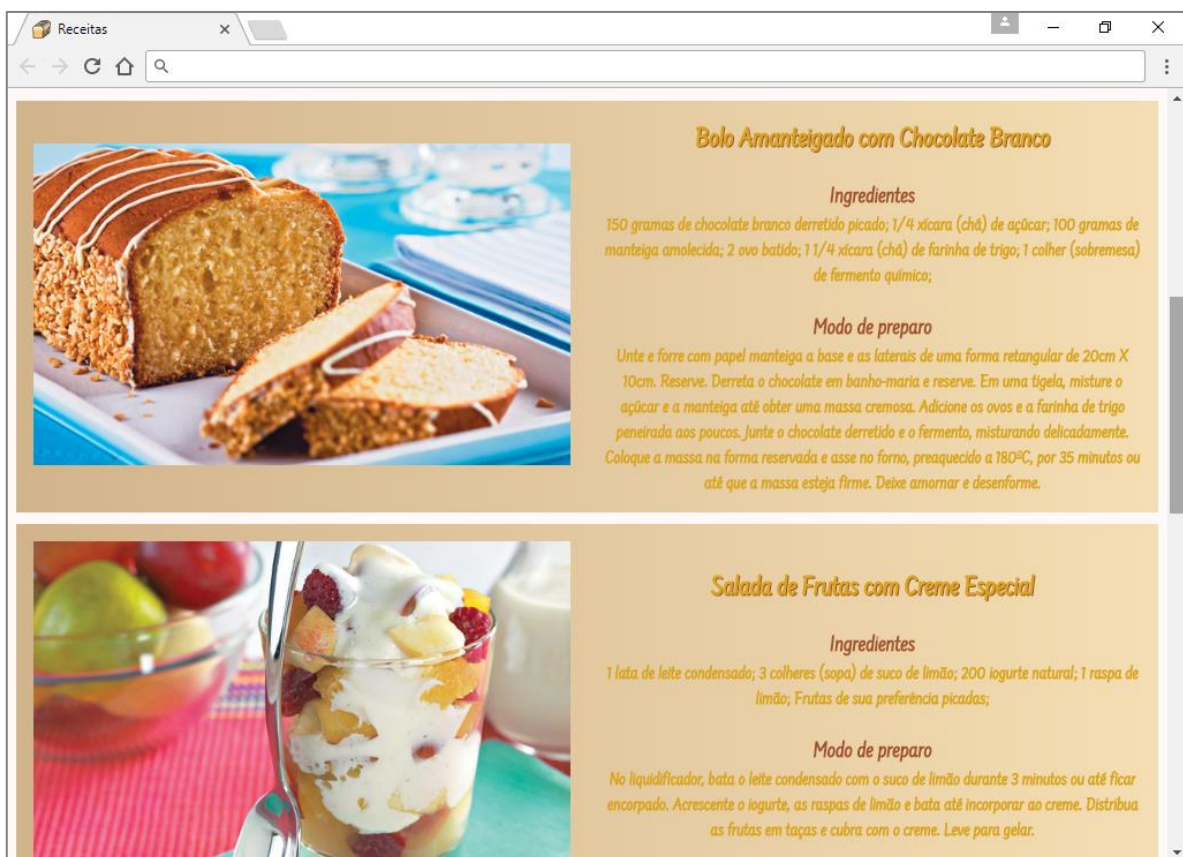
Receitas

Bolo Amanteigado com Chocolate Branco

Ingredientes
150 gramas de chocolate branco derretido picado; 1/4 xícara (chá) de açúcar; 100 gramas de manteiga amolecida; 2 ovo batido; 1 1/4 xícara (chá) de farinha de trigo; 1 colher (sobremesa) de fermento químico;

Modo de preparo
Unte e forre com papel manteiga a base e as laterais de uma forma retangular de 20cm X 10cm. Reserve. Derreta o chocolate em banho-maria e reserve. Em uma tigela, misture o açúcar e a manteiga até obter uma massa cremosa. Adicione os ovos e a farinha de trigo peneirada aos poucos. Junte o chocolate derretido e o fermento, misturando delicadamente. Coloque a massa na forma reservada e asse no forno, preaquecido a 180ºC, por 35 minutos ou até que a massa esteja firme. Deixe amornar e desenforme.

Salada de Frutas com Creme Especial

Ingredientes
1 lata de leite condensado; 3 colheres (sopa) de suco de limão; 200 iogurte natural; 1 raspa de limão; Frutas de sua preferência picadas;

Modo de preparo
No liquidificador, bata o leite condensado com o suco de limão durante 3 minutos ou até ficar encorpado. Acrescente o iogurte, as raspas de limão e bata até incorporar ao creme. Distribua as frutas em taças e cubra com o creme. Leve para gelar.